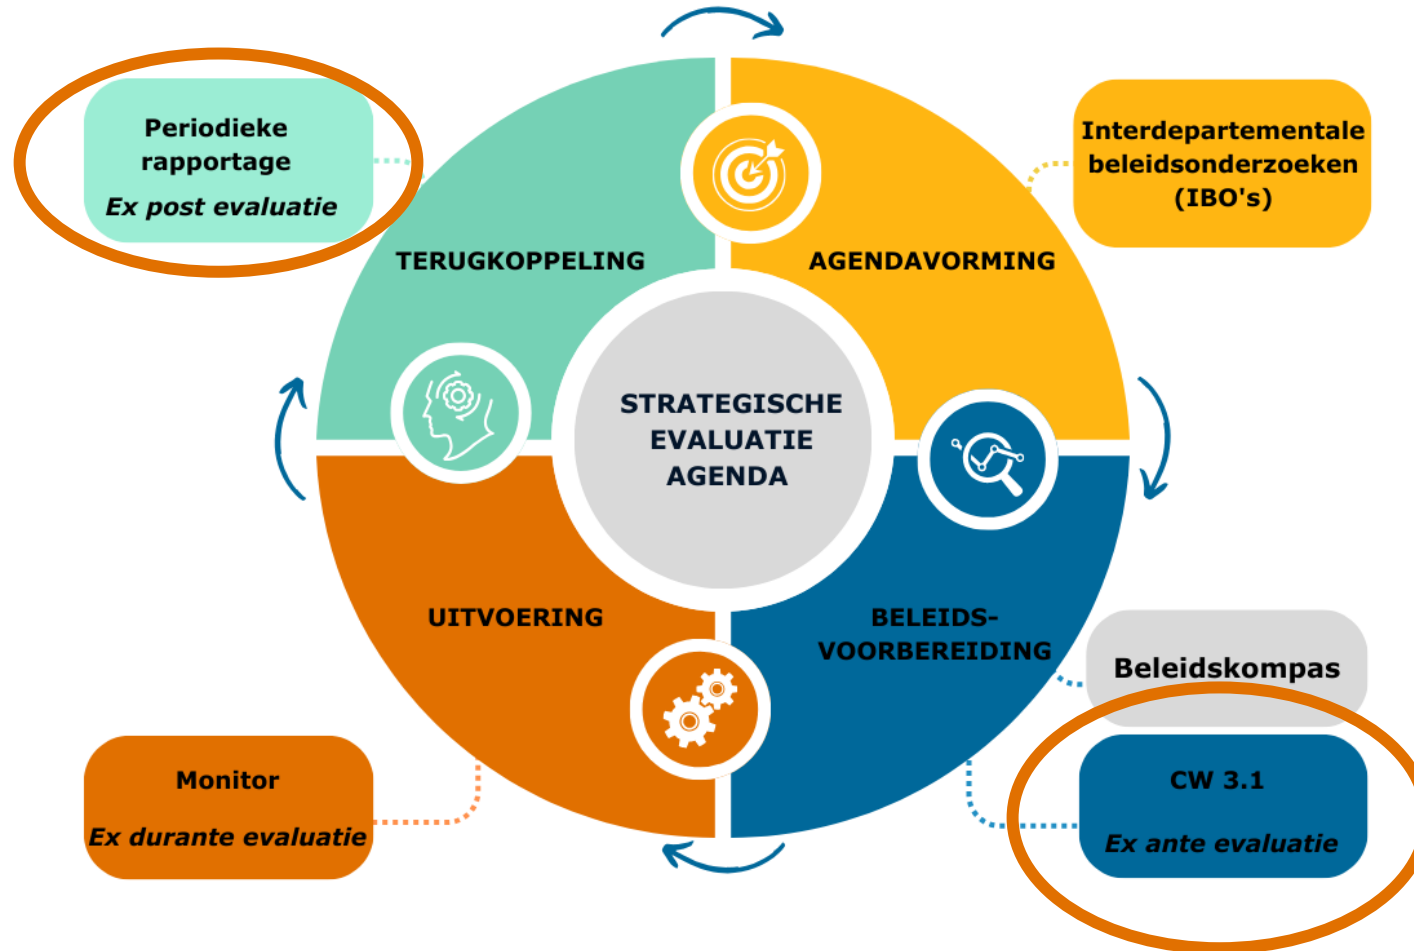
Periodieke rapportage
Ex post evaluatie

Interdepartementale beleidsonderzoeken (IBO's)

TERUGKOPPELING

AGENDAVORMING

STRATEGISCHE EVALUATIE AGENDA

UITVOERING

BELEIDS-VOORBEREIDING

Beleidskompas

Monitor
Ex durante evaluatie

CW 3.1
Ex ante evaluatie